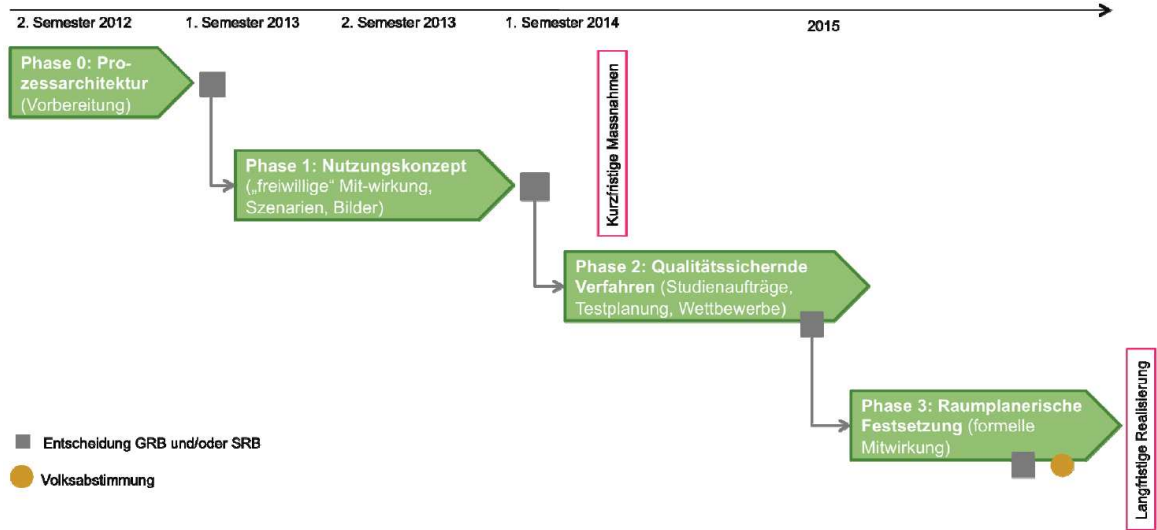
2. Semester 2012
1. Semester 2013
2. Semester 2013
1. Semester 2014
2015

Phase 0: Prozessarchitektur (Vorbereitung)

Phase 1: Nutzungskonzept („freiwillige“ Mit-wirkung, Szenarien, Bilder)

Kurzfristige Massnahmen

Phase 2: Qualitätssichernde Verfahren (Studienaufträge, Testplanung, Wettbewerbe)

Phase 3: Raumplanerische Festsetzung (formelle Mitwirkung)

Langfristige Realisierung

Entscheidung GRB und/oder SRB

Volksabstimmung